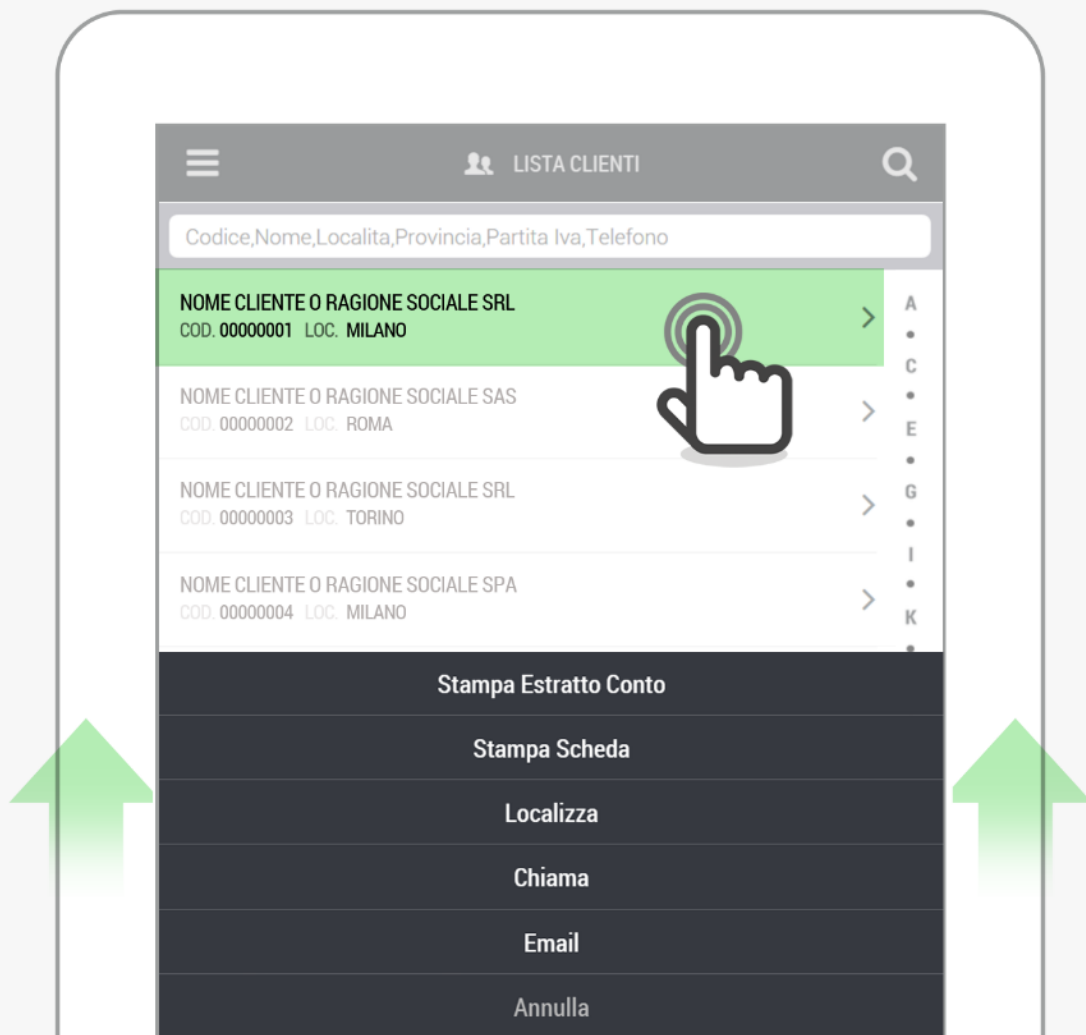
LISTA CLIENTI

Codice,Nome,Localita,Provincia,Partita Iva,Telefono

NOME CLIENTE O RAGIONE SOCIALE SRL
COD. 00000001 LOC. MILANO

NOME CLIENTE O RAGIONE SOCIALE SAS
COD. 00000002 LOC. ROMA

NOME CLIENTE O RAGIONE SOCIALE SRL
COD. 00000003 LOC. TORINO

NOME CLIENTE O RAGIONE SOCIALE SPA
COD. 00000004 LOC. MILANO

A
•
C
•
E
•
G
•
I
•
K

Stampa Estratto Conto

Stampa Scheda

Localizza

Chiama

Email

Annulla